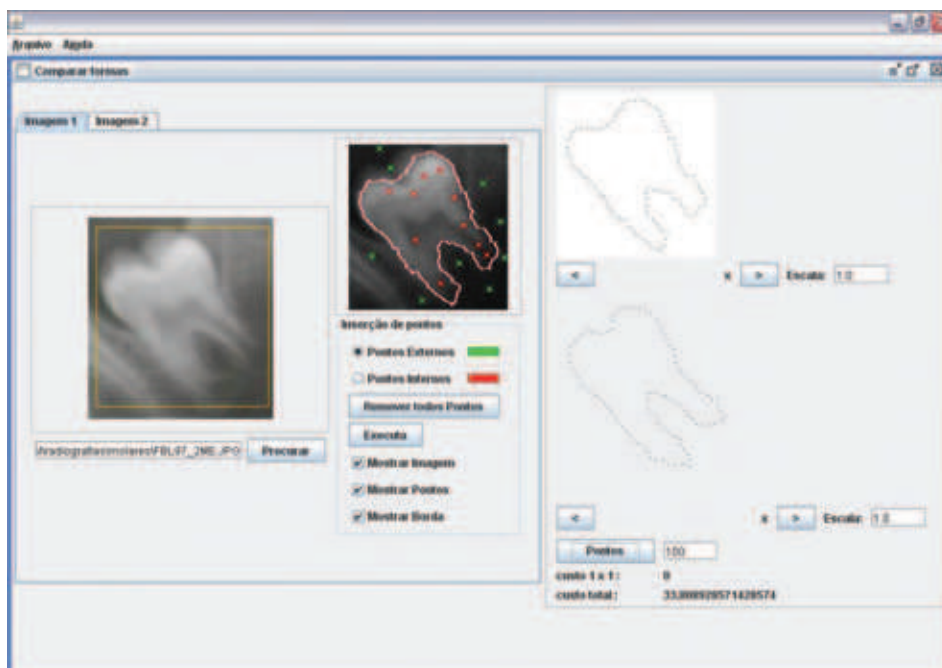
Arquivo Ajuda

Comparar formas

Imagem 1 Imagem 2

Inserção de pontos

Pontos Externos

Pontos Internos

Remover todos Pontos

Executa

Mostrar Imagem

Mostrar Pontos

Mostrar Borda

\radiografiasmolares\FBL07_2ME.JPG Procurar

< 0 > Escala: 1.0

< 0 > Escala: 1.0

Pontos 100

custo 1 x 1 : 0

custo total : 33.000929571428574